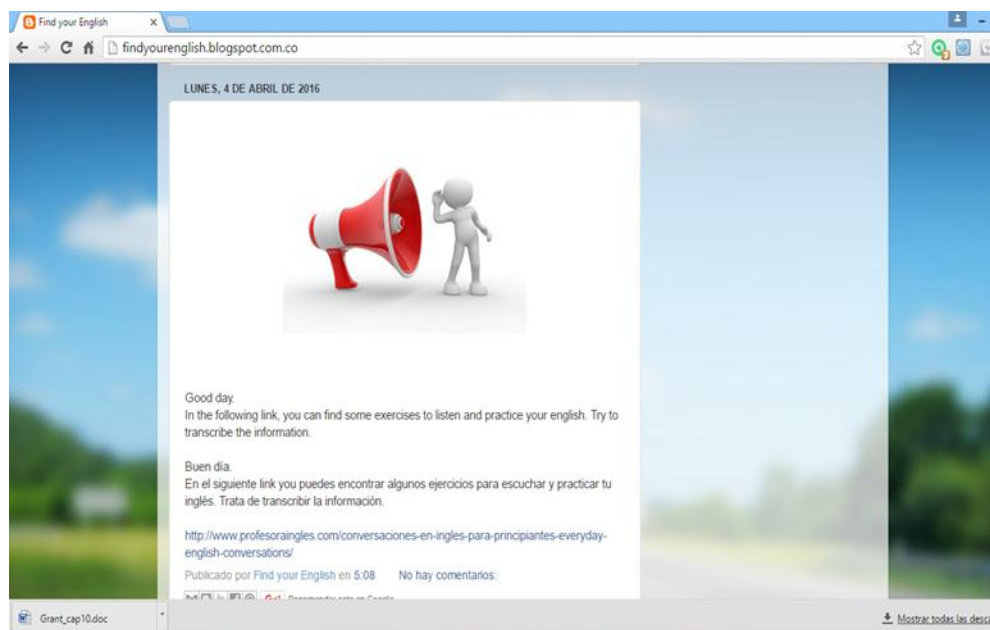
Find your English
findyourenglish.blogspot.com.co

LUNES, 4 DE ABRIL DE 2016

Good day.
In the following link, you can find some exercises to listen and practice your english. Try to transcribe the information.

Buen día.
En el siguiente link you puedes encontrar algunos ejercicios para escuchar y practicar tu inglés. Trata de transcribir la información.

http://www.profesoraingles.com/conversaciones-en-ingles-para-principiantes-everyday-english-conversations/

Publicado por Find your English en 5:08 No hay comentarios:

G+1 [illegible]

Grant_cap10.doc

Mostrar todas las desc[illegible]